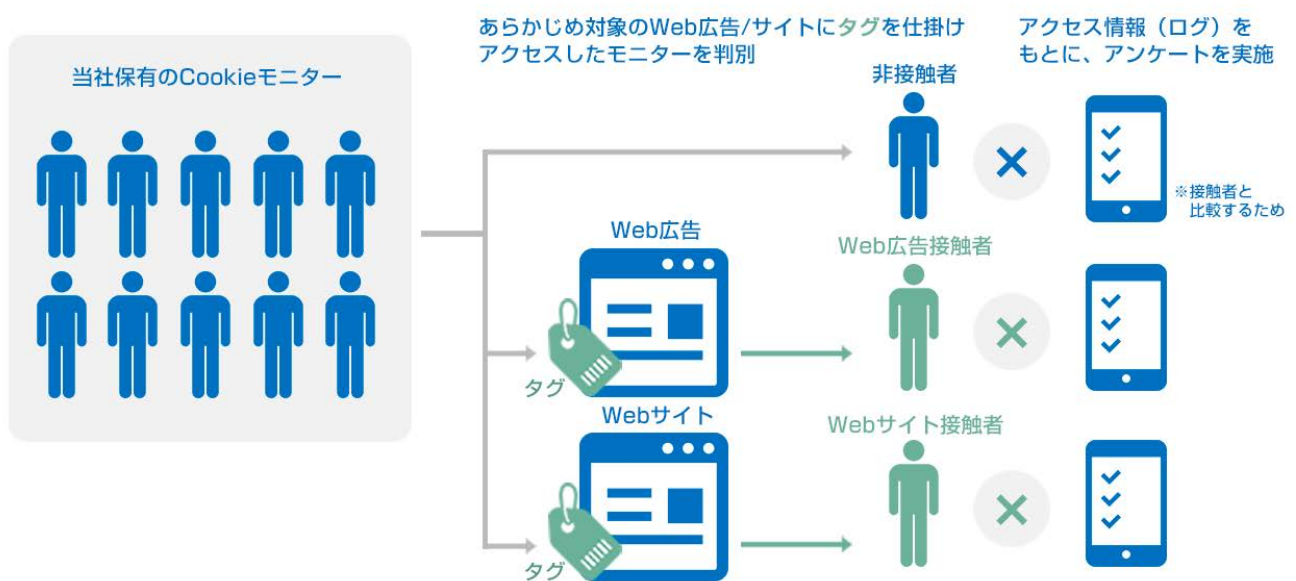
当社保有のCookieモニター

あらかじめ対象のWeb広告/サイトにタグを仕掛け
アクセスしたモニターを判別

アクセス情報（ログ）を
もとに、アンケートを実施

非接触者

×

※接触者と
比較するため

Web広告

Web広告接触者

×

タグ

Webサイト

Webサイト接触者

×

タグ